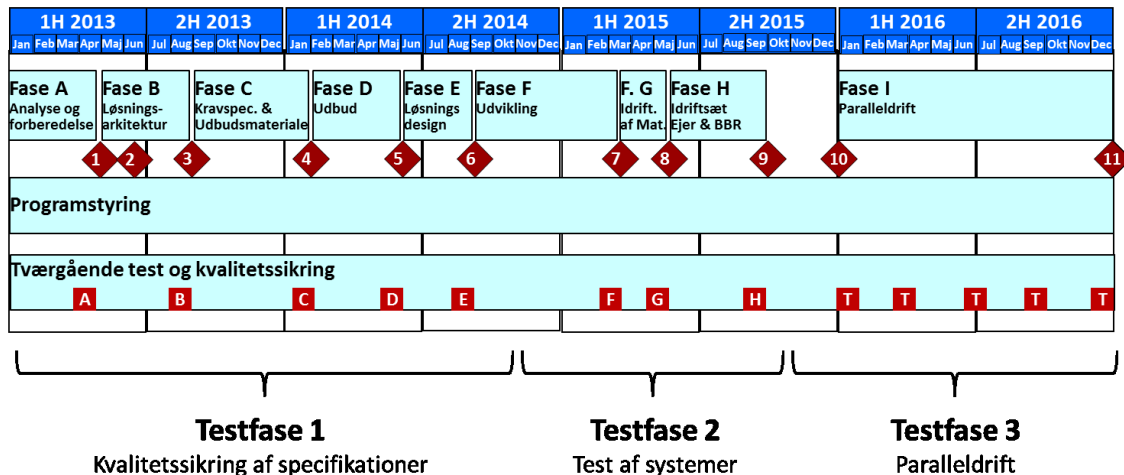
1H 2013 2H 2013 1H 2014 2H 2014 1H 2015 2H 2015 1H 2016 2H 2016

Jan Feb Mar Apr Maj Jun Jul Aug Sep Okt Nov Dec Jan Feb Mar Apr Maj Jun Jul Aug Sep Okt Nov Dec Jan Feb Mar Apr Maj Jun Jul Aug Sep Okt Nov Dec Jan Feb Mar Apr Maj Jun Jul Aug Sep Okt Nov Dec

Fase A
Analyse og forberedelse

Fase B
Løsningsarkitektur

Fase C
Kravspec. & Udbudsmateriale

Fase D
Udbud

Fase E
Løsnings design

Fase F
Udvikling

F. G
Idrift. af Mat.

Fase H
Idriftsæt Ejer & BBR

Fase I
Paralleldrift

1 2 3 4 5 6 7 8 9 10 11

Programstyring

Tværgående test og kvalitetssikring

A B C D E F G H T T T T T

Testfase 1
Kvalitetssikring af specifikationer

Testfase 2
Test af systemer

Testfase 3
Paralleldrift